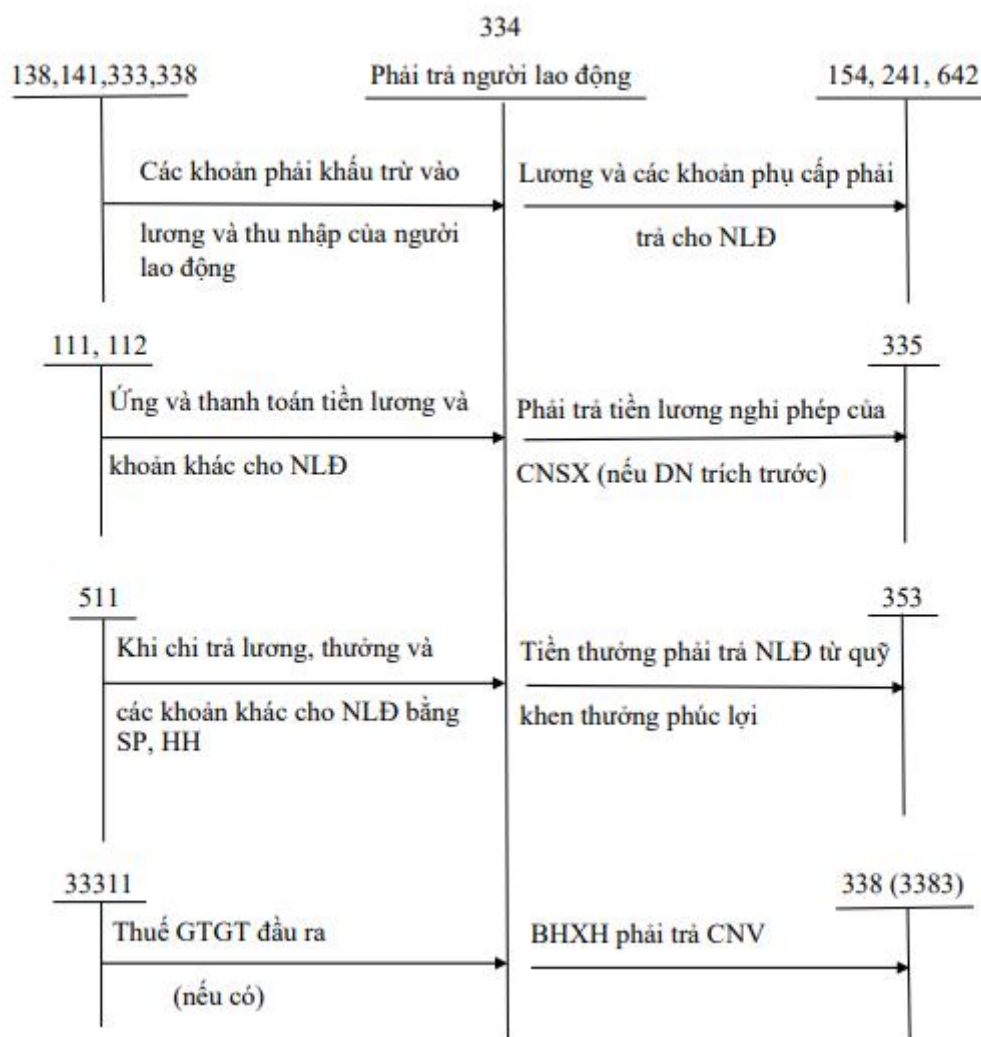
334

138,141,333,338

Phải trả người lao động

154, 241, 642

Các khoản phải khấu trừ vào lương và thu nhập của người lao động

Lương và các khoản phụ cấp phải trả cho NLĐ

111, 112

335

Ứng và thanh toán tiền lương và khoản khác cho NLĐ

Phải trả tiền lương nghỉ phép của CNSX (nếu DN trích trước)

511

353

Khi chi trả lương, thưởng và các khoản khác cho NLĐ bằng SP, HH

Tiền thưởng phải trả NLĐ từ quỹ khen thưởng phúc lợi

33311

338 (3383)

Thuế GTGT đầu ra (nếu có)

BHXH phải trả CNV